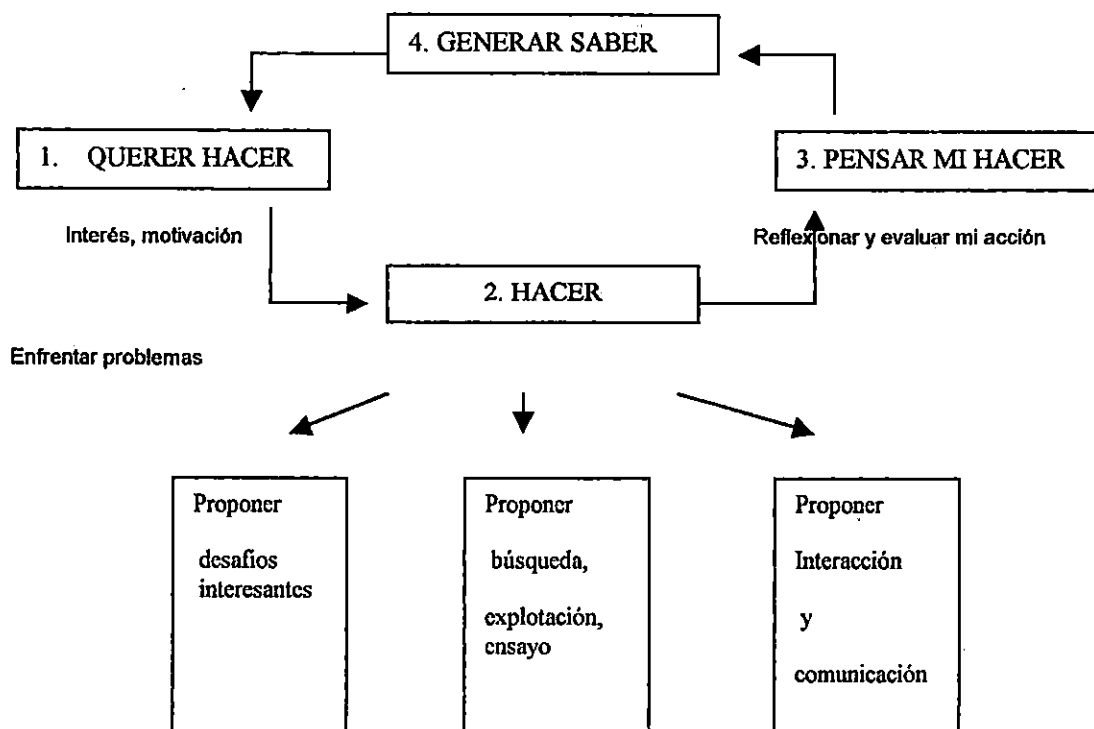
4. GENERAR SABER

1. QUERER HACER

3. PENSAR MI HACER

Interés, motivación

Reflexionar y evaluar mi acción

2. HACER

Enfrentar problemas

Proponer desafios interesantes

Proponer búsqueda, explotación, ensayo

Proponer Interacción y comunicación